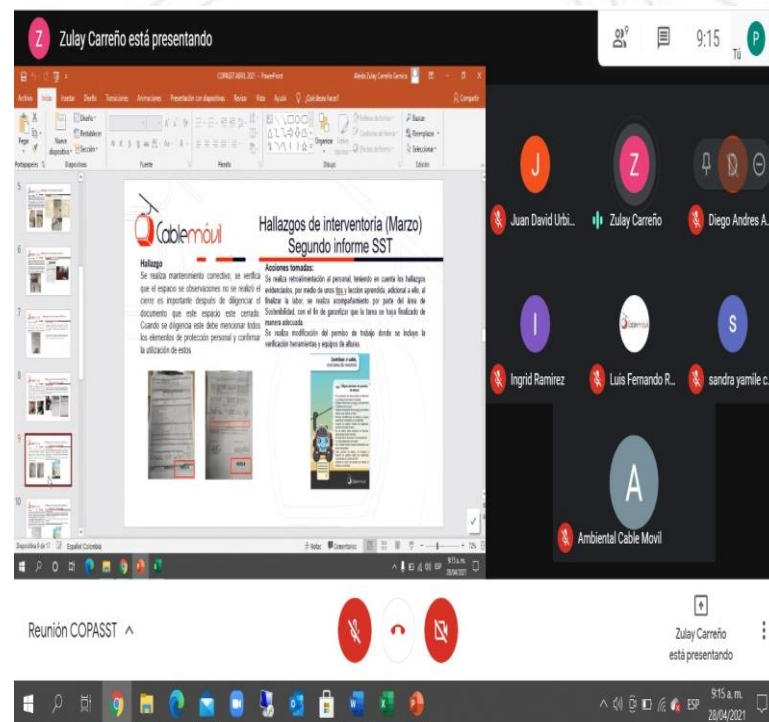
Zulay Carreño está presentando

9:15

Tú

COPASST ABRIL 2021 - PowerPoint

Archivo Inicio Insertar Diseño Transiciones Animaciones Presentación con diapositivas Revisar Vista Ayuda ¿Qué desea hacer?

Compartir

Pegar Nueva diapositiva Diseño Restablecer Sección

Portapapeles Diapositivas Fuente Párrafo Dibujo Edición

Organizar Estilos rápidos Relleno de forma Contorno de forma Efectos de forma Buscar Reemplazar Seleccionar

Cablemóvil

Hallazgos de interventoria (Marzo)
Segundo informe SST

Hallazgo
Se realiza mantenimiento correctivo, se verifica que el espacio se observaciones no se realizó el cierre es importante después de diligenciar el documento que este espacio este cerrado. Cuando se diligencia este debe mencionar todos los elementos de protección personal y confirmar la utilización de estos

Acciones tomadas:
Se realiza retroalimentación al personal, teniendo en cuenta los hallazgos evidenciados, por medio de unos tips y lección aprendida, adicional a ello, al finalizar la labor, se realiza acompañamiento por parte del área de Sostenibilidad, con el fin de garantizar que la tarea se haya finalizado de manera adecuada.
Se realiza modificación del permiso de trabajo donde se incluye la verificación herramientas y equipos de alturas.

Diapositiva 9 de 11 Español (Colombia) Notas Comentarios 75%

9:15 a.m. 28/04/2021

J Juan David Urbi...
Z Zulay Carreño
Diego Andres A...
I Ingrid Ramirez
Luis Fernando R...
S sandra yamile c...
A Ambiental Cable Movil

Reunión COPASST ^

Zulay Carreño está presentando

ESP 9:15 a. m. 28/04/2021